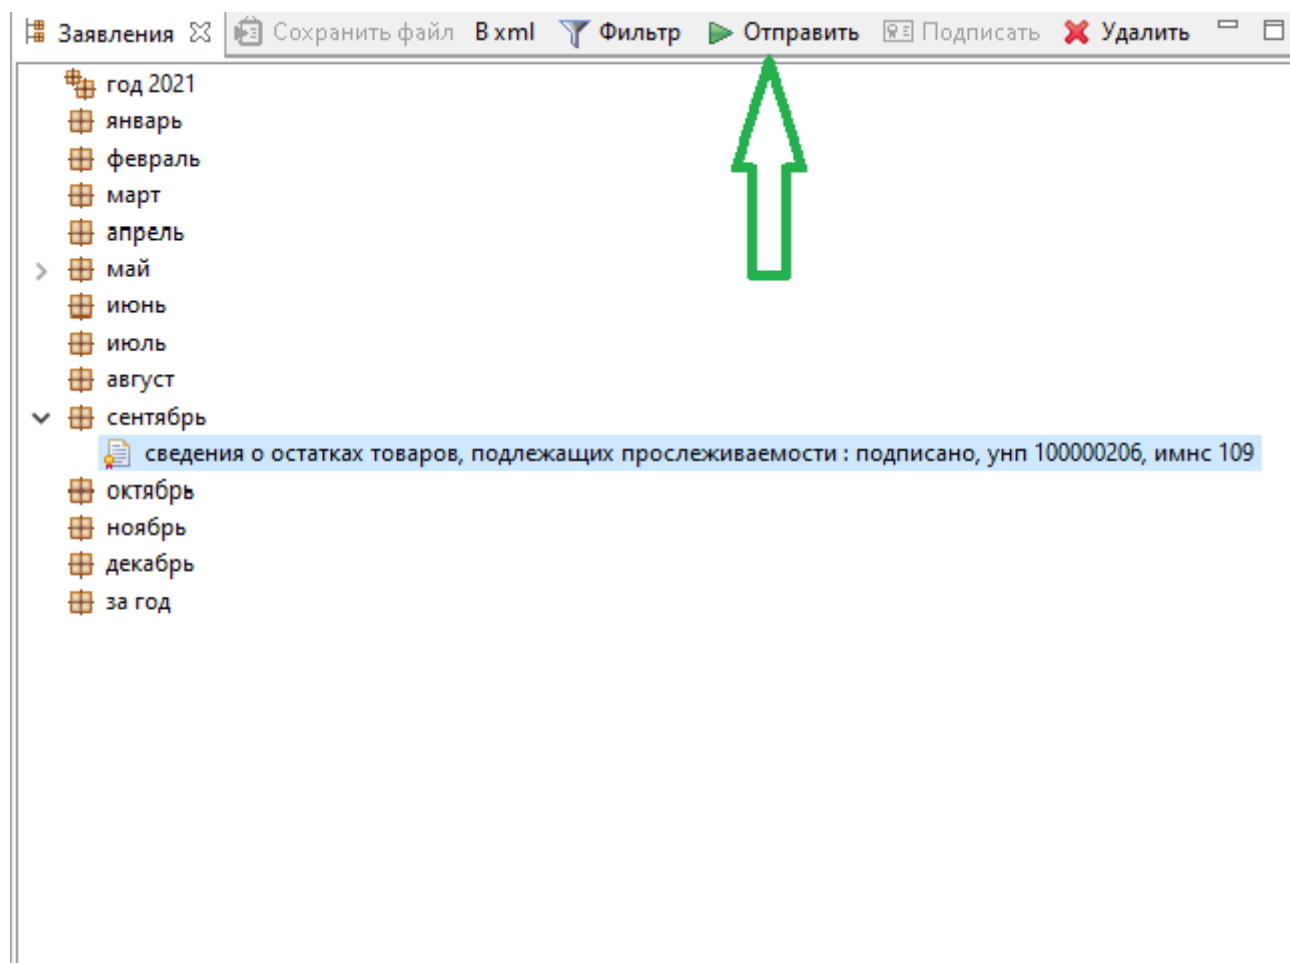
Заявления Сохранить файл В xml Фильтр Отправить Подписать Удалить

год 2021
январь
февраль
март
апрель
май
июнь
июль
август
сентябрь
сведения о остатках товаров, подлежащих прослеживаемости : подписано, унп 100000206, имнс 109
октябрь
ноябрь
декабрь
за год